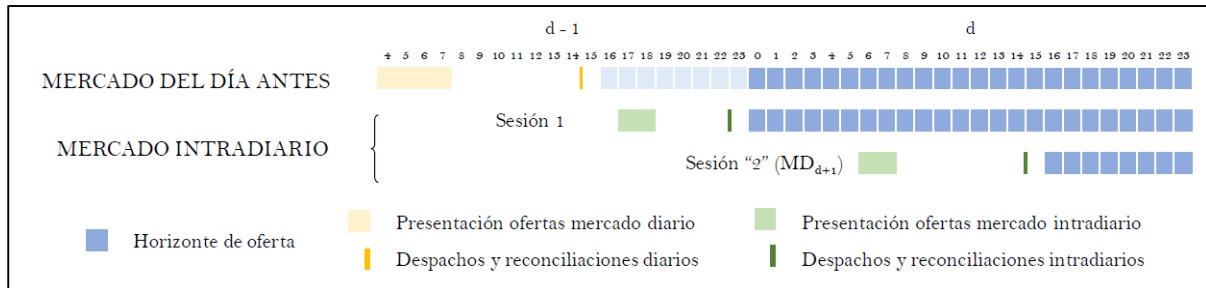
d - 1

d

4 5 6 7 8 9 10 11 12 13 14 15 16 17 18 19 20 21 22 23 0 1 2 3 4 5 6 7 8 9 10 11 12 13 14 15 16 17 18 19 20 21 22 23

MERCADO DEL DÍA ANTES

Sesión 1

MERCADO INTRADIARIO

Sesión "2" ($MD_{d+1}$)

Horizonte de oferta

Presentación ofertas mercado diario

Despachos y reconciliaciones diarios

Presentación ofertas mercado intradiario

Despachos y reconciliaciones intradiarios